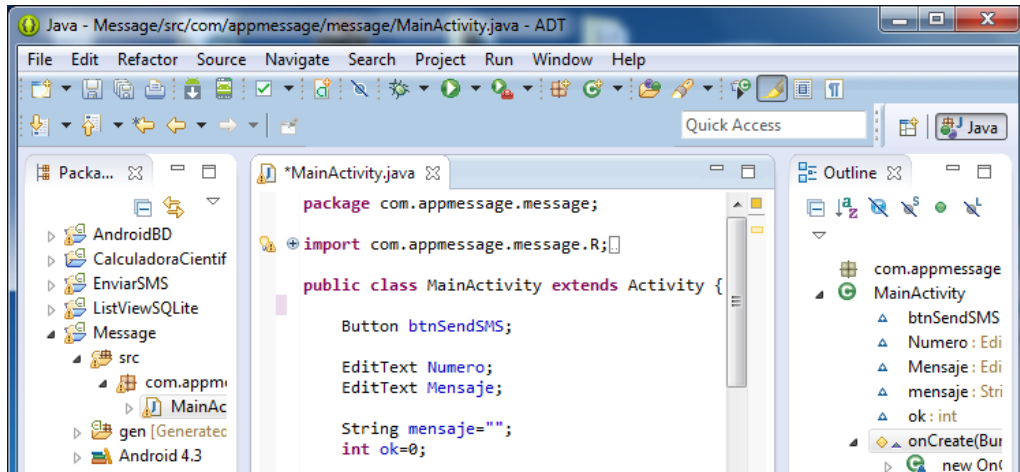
Java - Message/src/com/appmessage/message/MainActivity.java - ADT

File Edit Refactor Source Navigate Search Project Run Window Help

Quick Access

Java

Packa... ☒

AndroidBD
CalculadoraCientif
EnviarSMS
ListViewSQLite
Message
src
com.appm
MainAc
gen [Generatec
Android 4.3

*MainActivity.java ☒

package com.appmessage.message;

import com.appmessage.message.R;

public class MainActivity extends Activity {

Button btnSendSMS;

EditText Numero;
EditText Mensaje;

String mensaje="";
int ok=0;

Outline ☒

com.appmessage
MainActivity
btnSendSMS
Numero : Edi
Mensaje : Edi
mensaje : Stri
ok : int
onCreate(Bur
new On(